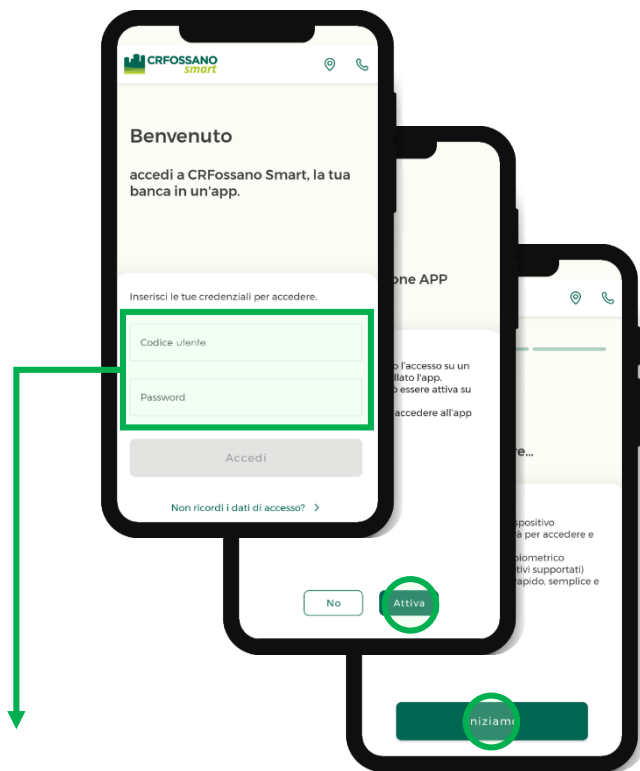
CRFOSSANO smart

Benvenuto

accedi a CRFossano Smart, la tua banca in un'app.

Inserisci le tue credenziali per accedere.

Codice utente

Password

Accedi

Non ricordi i dati di accesso? >

one APP

o l'accesso su un llato l'app. o essere attiva su

accedere all'app

No

Attiva

re...

spositivo a per accedere e

biometrico tivi supportati) rapido, semplice e

iniziamo